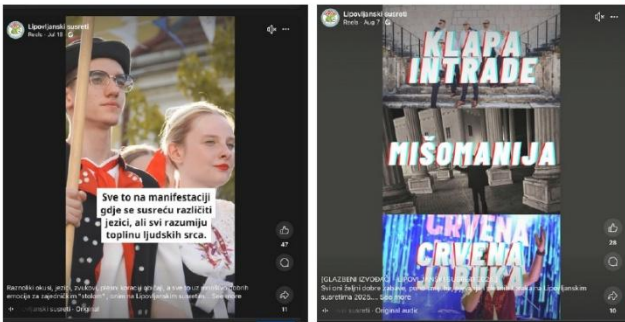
Lipovljanski susreti
Reels · Jul 18

Sve to na manifestaciji gdje se susreću različiti jezici, ali svi razumiju toplinu ljudskih srca.

47

11

Raznoliki okusi, jezici, zvukovi, plesni koraci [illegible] emocije za zajedničkim "stolom", onima Lipovljanskim susretima... See more

Lipovljanski susreti · Original audio

Lipovljanski susreti
Reels · Aug 7

KLAPA INTRADE

MIŠOMANIJA

CRVENA CRVENA

28

10

[GLAZBENI IZVOĐAČI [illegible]]
Svi oni željni dobre zabave, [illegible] Lipovljanskim susretima 2025... See more

Lipovljanski susreti · Original audio